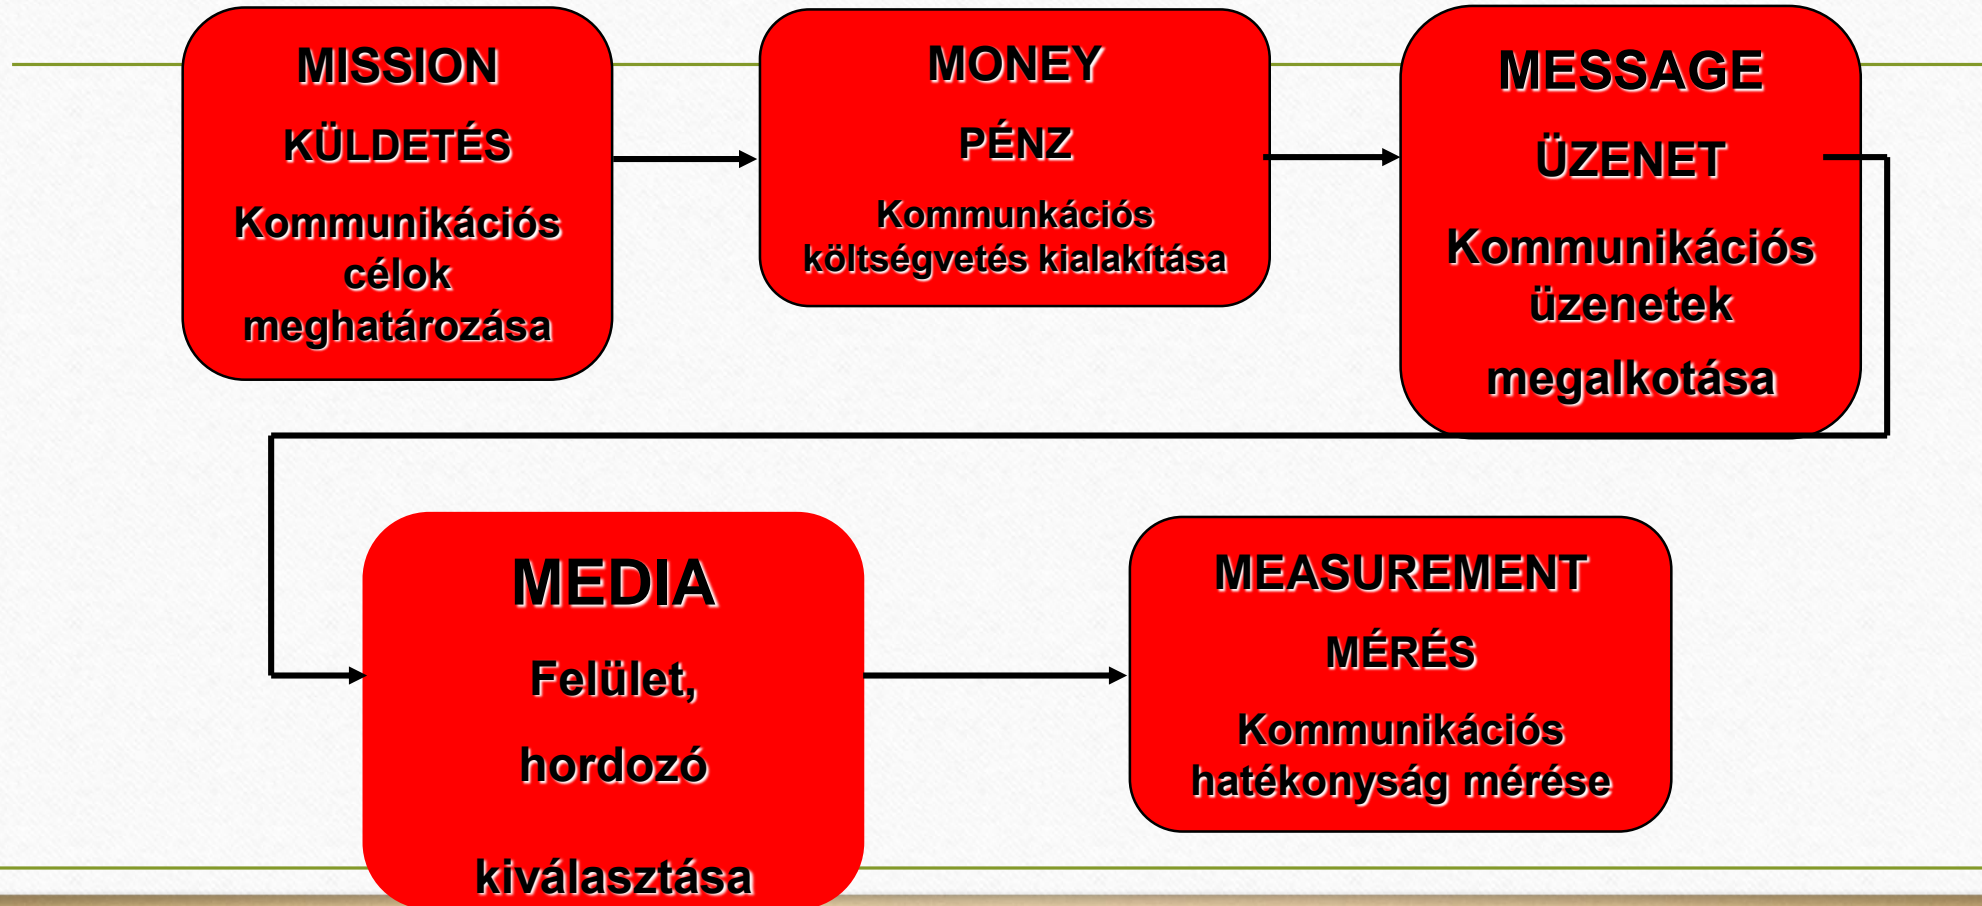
MISSION

KÜLDETÉS

Kommunikációs célok meghatározása

MONEY

PÉNZ

Kommunkációs költségvetés kialakítása

MESSAGE

ÜZENET

Kommunikációs üzenetek

megalkotása

MEDIA

Felület,

hordozó

kiválasztása

MEASUREMENT

MÉRÉS

Kommunikációs hatékonyság mérése